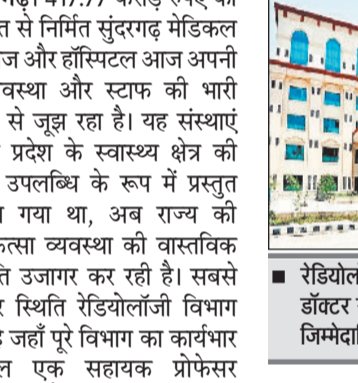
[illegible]गढ़ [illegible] 7.77 करोड़ रुपए की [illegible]त से निर्मित सुंदरगढ़ मेडिकल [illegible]ज और हॉस्पिटल आज अपनी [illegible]वस्था और स्टाफ की भारी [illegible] से जूझ रहा है। यह संस्थाएं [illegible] प्रदेश के स्वास्थ्य क्षेत्र की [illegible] उपलब्धि के रूप में प्रस्तुत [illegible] गया था, अब राज्य की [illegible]कत्सा व्यवस्था की वास्तविक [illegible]ति उजागर कर रही है। सबसे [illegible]र स्थिति रेडियोलॉजी विभाग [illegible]ह जहाँ पूरे विभाग का कार्यभार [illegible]ल एक सहायक प्रोफेसर

■ रेडियोल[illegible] डॉक्टर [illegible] जिम्मेदा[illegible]